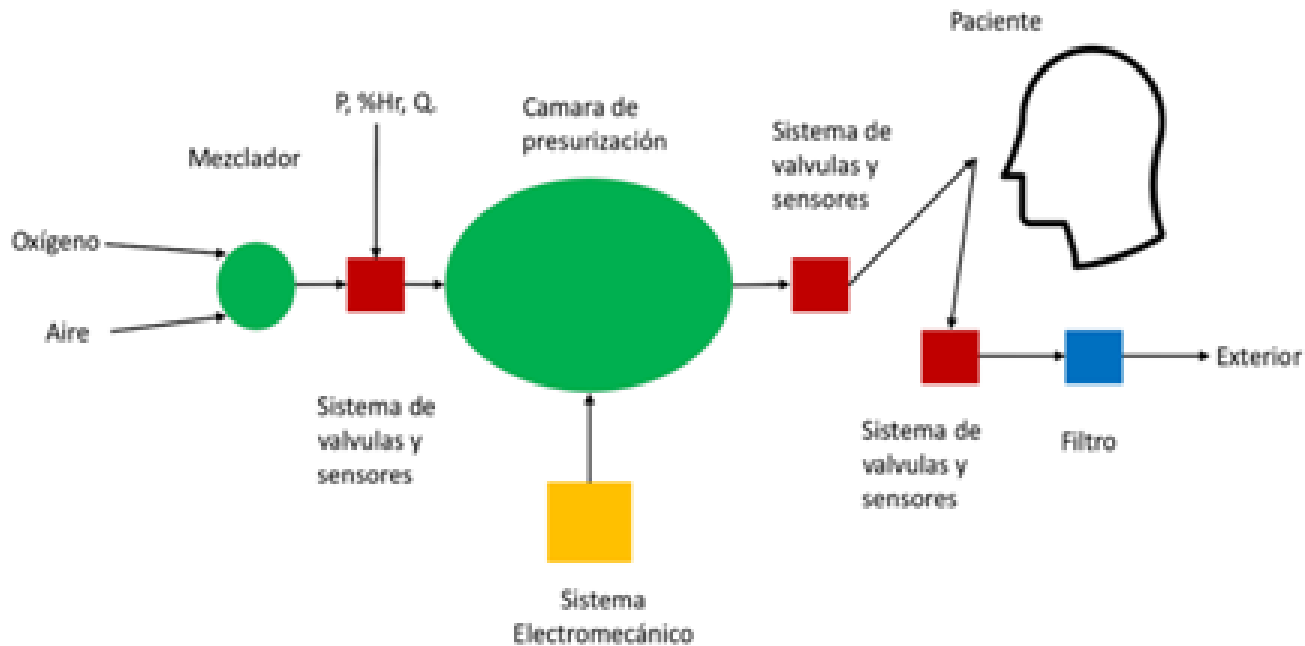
Paciente

P, %Hr, Q.

Camara de presurización

Mezclador

Sistema de valvulas y sensores

Oxígeno

Aire

Exterior

Sistema de valvulas y sensores

Sistema de valvulas y sensores

Filtro

Sistema Electromecánico